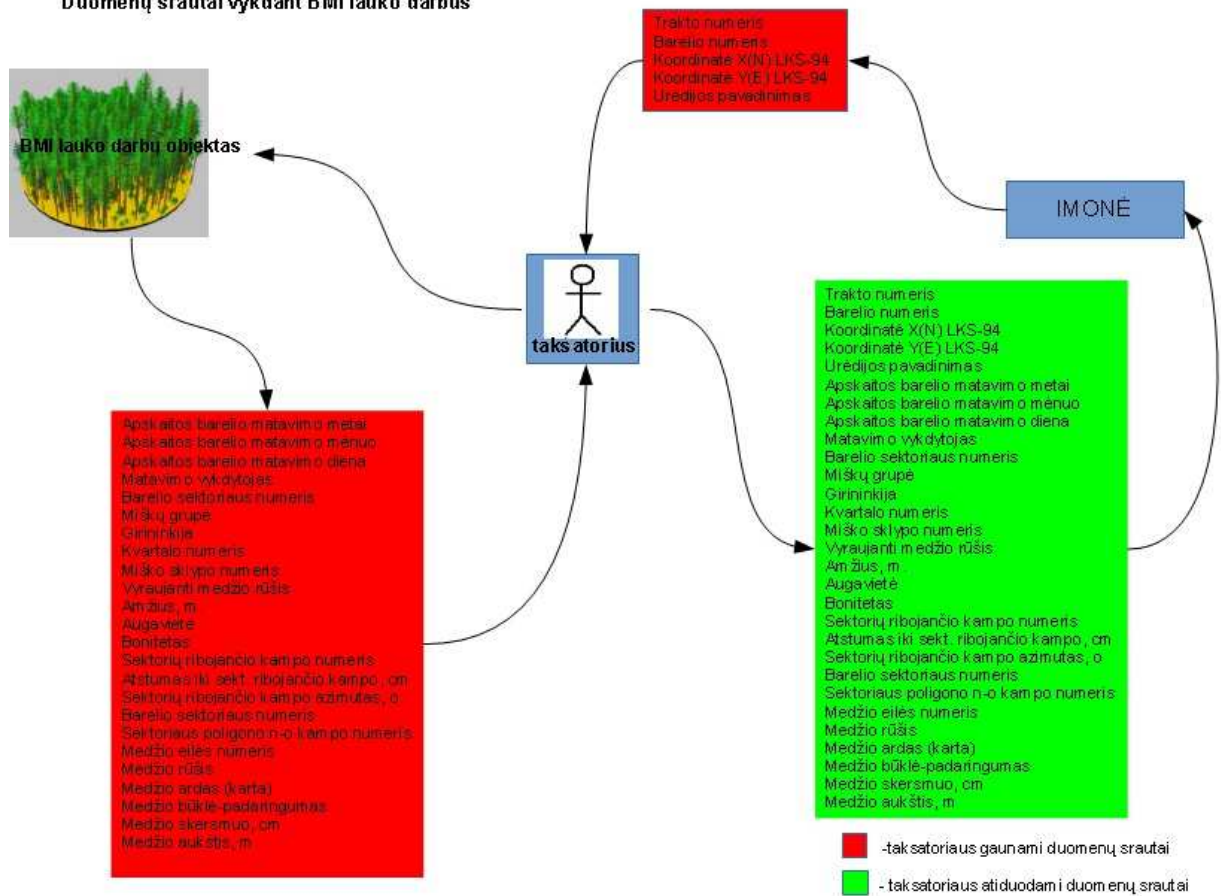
Duomenų srautai vykdant BMI lauko darbus

Trakto numeris
Barelio numeris
Koordinatė X(N) LKS-94
Koordinatė Y(E) LKS-94
Urėdijos pavadinimas

BMI lauko darbų objektas

IMONĖ

taksatorius

Trakto numeris
Barelio numeris
Koordinatė X(N) LKS-94
Koordinatė Y(E) LKS-94
Urėdijos pavadinimas
Apskaitos barelio matavimo metai
Apskaitos barelio matavimo mėnuo
Apskaitos barelio matavimo diena
Matavimo vykdytojas
Barelio sektoriaus numeris
Miškų grupė
Girininkija
Kvartalo numeris
Miško sklypo numeris
Vyraujanti medžio rūšis
Amžius, m
Augavietė
Bonitetas
Sektorių ribojančio kampo numeris
Atstumas iki sekt. ribojančio kampo, cm
Sektorių ribojančio kampo azimutas, o
Barelio sektoriaus numeris
Sektoriaus poligono n-o kampo numeris
Medžio eilės numeris
Medžio rūšis
Medžio ardas (karta)
Medžio būklė-padaringumas
Medžio skersmuo, cm
Medžio aukštis, m

Apskaitos barelio matavimo metai
Apskaitos barelio matavimo mėnuo
Apskaitos barelio matavimo diena
Matavimo vykdytojas
Barelio sektoriaus numeris
Miškų grupė
Girininkija
Kvartalo numeris
Miško sklypo numeris
Vyraujanti medžio rūšis
Amžius, m
Augavietė
Bonitetas
Sektorių ribojančio kampo numeris
Atstumas iki sekt. ribojančio kampo, cm
Sektorių ribojančio kampo azimutas, o
Barelio sektoriaus numeris
Sektoriaus poligono n-o kampo numeris
Medžio eilės numeris
Medžio rūšis
Medžio ardas (karta)
Medžio būklė-padaringumas
Medžio skersmuo, cm
Medžio aukštis, m

-taksatoriaus gaunami duomenų srautai
- taksatoriaus atiduodami duomenų srautai